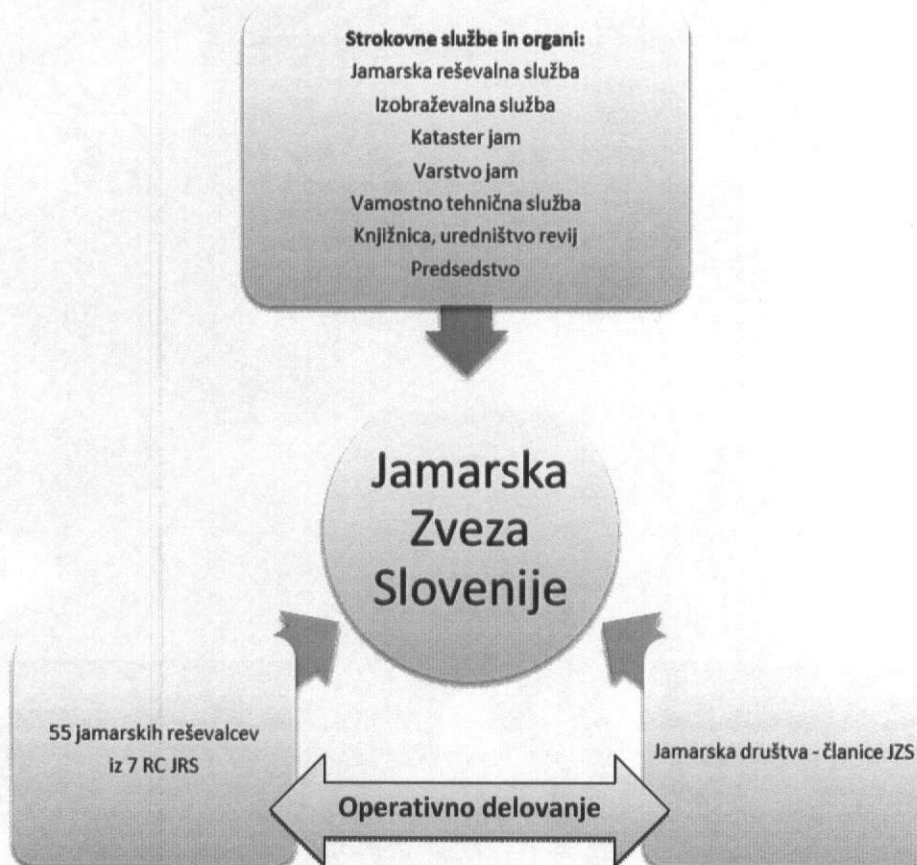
**Strokovne službe in organi:**
Jamarska reševalna služba
Izobraževalna služba
Kataster jam
Varstvo jam
Vamostno tehnična služba
Knjižnica, uredništvo revij
Predsedstvo

Jamarska Zveza Slovenije

55 jamarskih reševalcev iz 7 RC JRS

Jamarska društva - članice JZS

Operativno delovanje